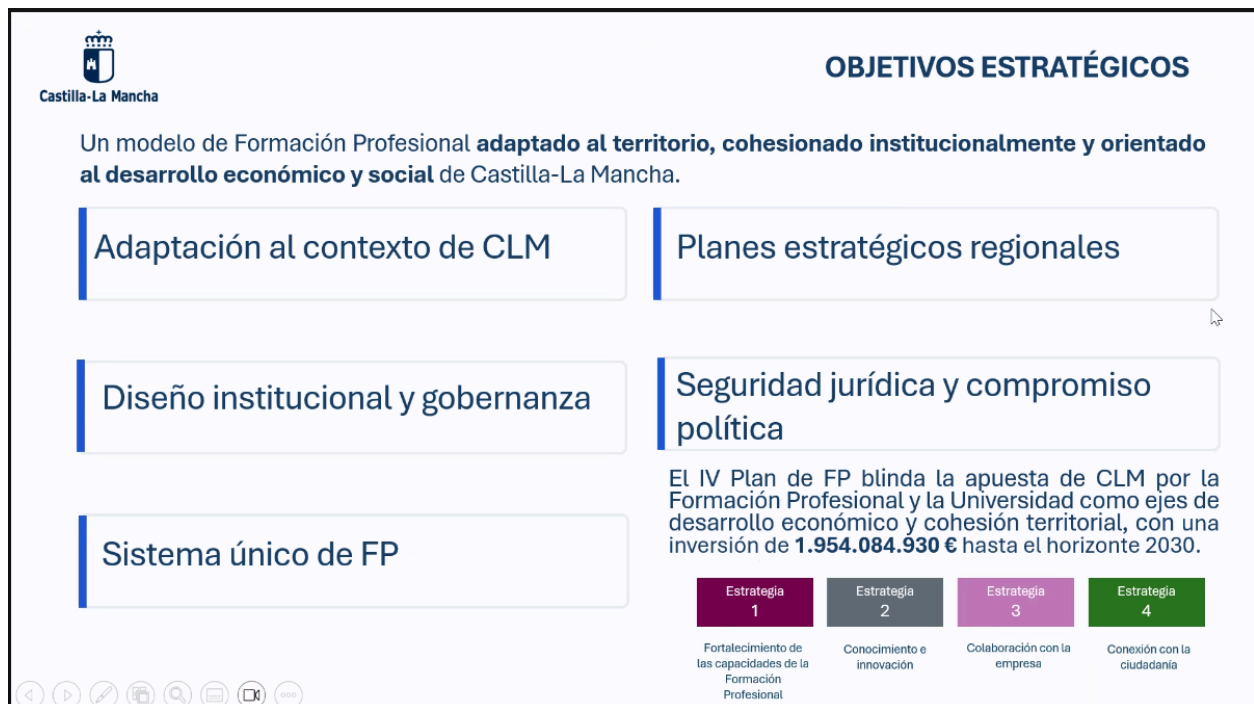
Castilla-La Mancha

OBJETIVOS ESTRATÉGICOS

Un modelo de Formación Profesional **adaptado al territorio, cohesionado institucionalmente y orientado al desarrollo económico y social** de Castilla-La Mancha.

Adaptación al contexto de CLM

Planes estratégicos regionales

Diseño institucional y gobernanza

Seguridad jurídica y compromiso política

El IV Plan de FP blinda la apuesta de CLM por la Formación Profesional y la Universidad como ejes de desarrollo económico y cohesión territorial, con una inversión de **1.954.084.930 €** hasta el horizonte 2030.

Sistema único de FP

Estrategia 1
Fortalecimiento de las capacidades de la Formación Profesional

Estrategia 2
Conocimiento e innovación

Estrategia 3
Colaboración con la empresa

Estrategia 4
Conexión con la ciudadanía